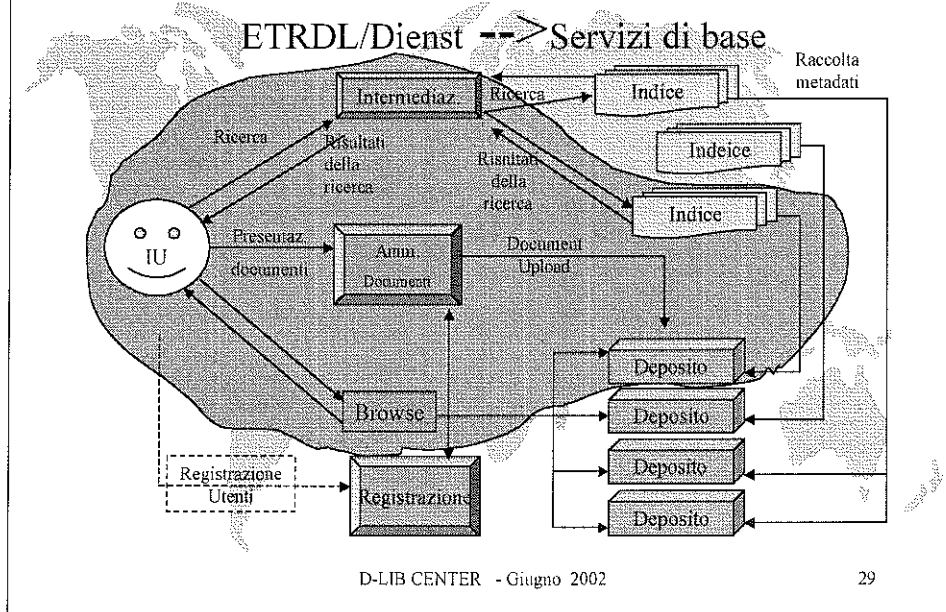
ETRDL/Dienst --> Servizi di base

Raccolta metadati

Intermediaz.

Ricerca

Indice

Indeice

Indice

Ricerca

Risultati della ricerca

Risultati della ricerca

IU

Presentaz. documenti

Amm. Documenti

Document Upload

Deposito

Deposito

Deposito

Deposito

Browse

Registrazione Utenti

Registrazione

D-LIB CENTER - Giugno 2002

29